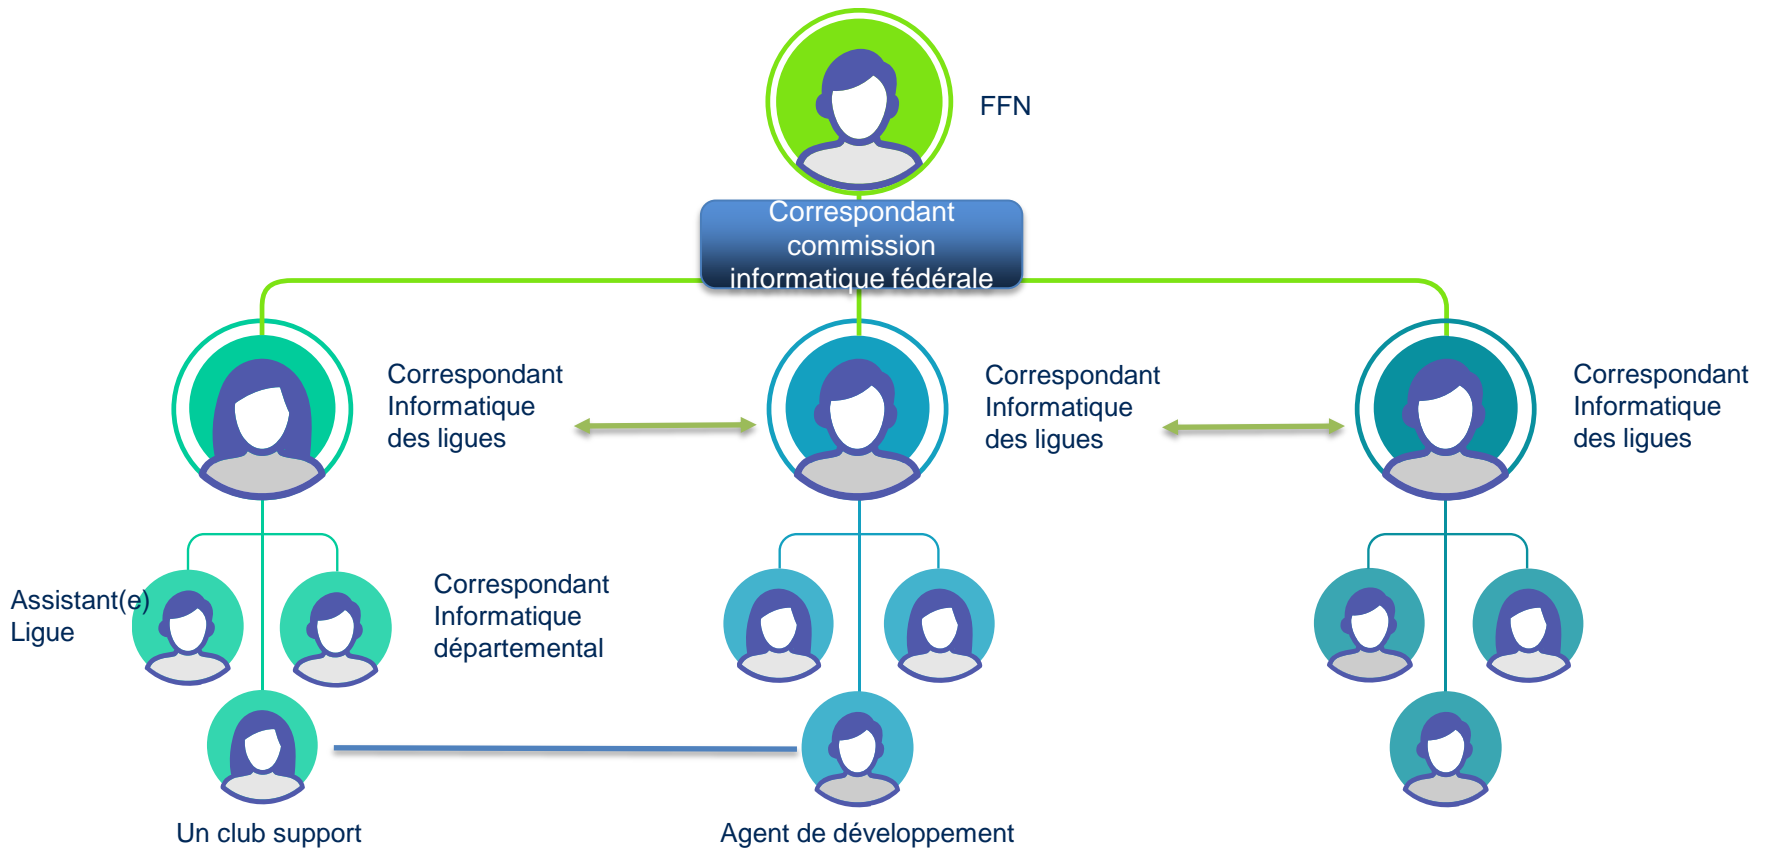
FFN

Correspondant commission informatique fédérale

Correspondant Informatique des ligues

Correspondant Informatique des ligues

Correspondant Informatique des ligues

Assistant(e) Ligue

Correspondant Informatique départemental

Un club support

Agent de développement